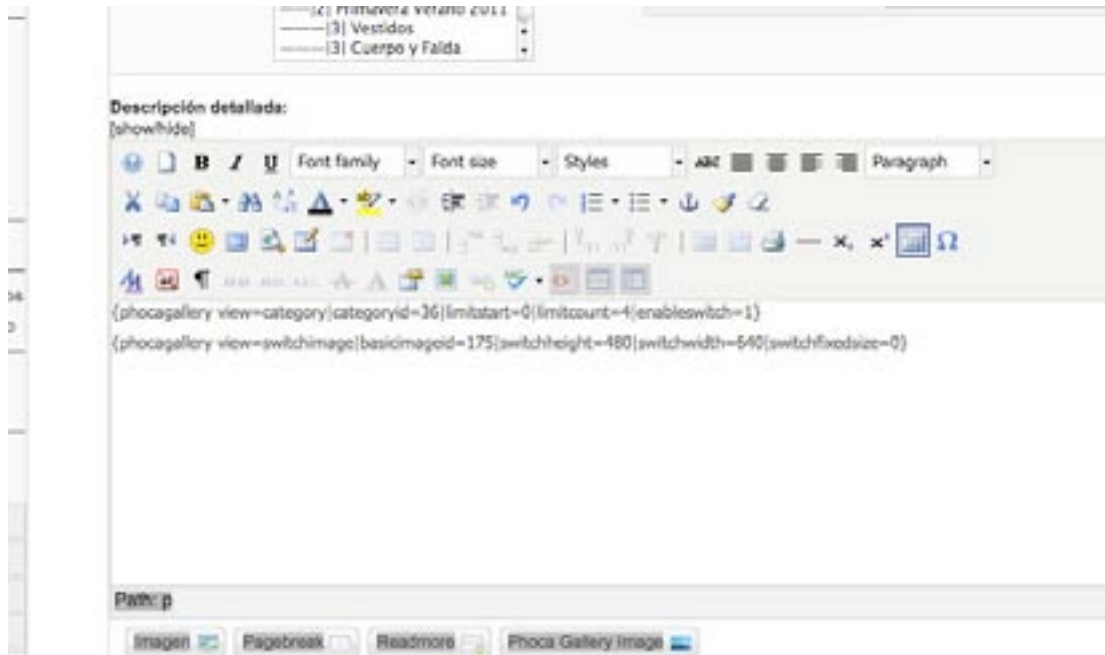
——|2| Primavera Verano 2011
——|3| Vestidos
——|3| Cuerpo y Falda

Descripción detallada:
[show/hide]

B I U Font family Font size Styles Paragraph

{phocagallery view=category|categoryid=36|limitstart=0|limitcount=4|enableswitch=1}

{phocagallery view=switchimage|basicimageid=175|switchheight=480|switchwidth=640|switchfixedsize=0}

Path: p

Imagen Pagebreak Readmore Phoca Gallery Image